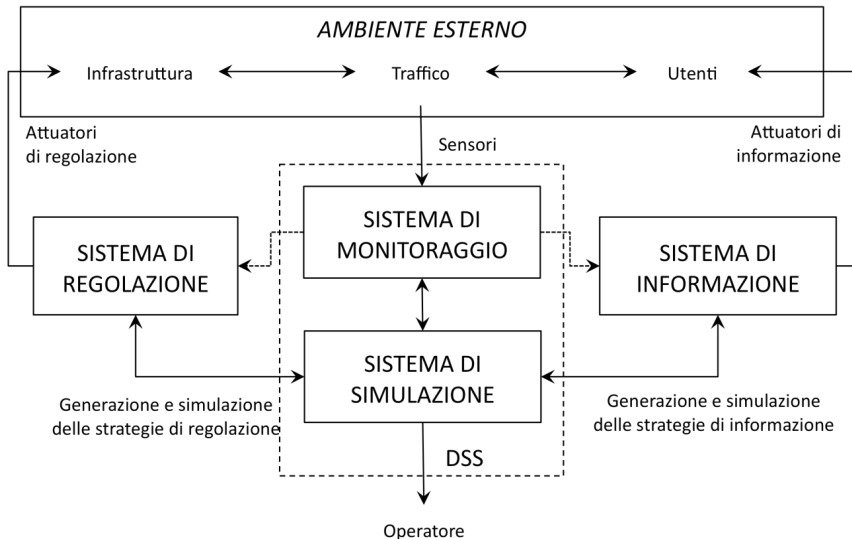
AMBIENTE ESTERNO

Infrastruttura

Traffico

Utenti

Attuatori di regolazione

Sensori

Attuatori di informazione

SISTEMA DI REGOLAZIONE

SISTEMA DI MONITORAGGIO

SISTEMA DI INFORMAZIONE

SISTEMA DI SIMULAZIONE

Generazione e simulazione delle strategie di regolazione

Generazione e simulazione delle strategie di informazione

DSS

Operatore